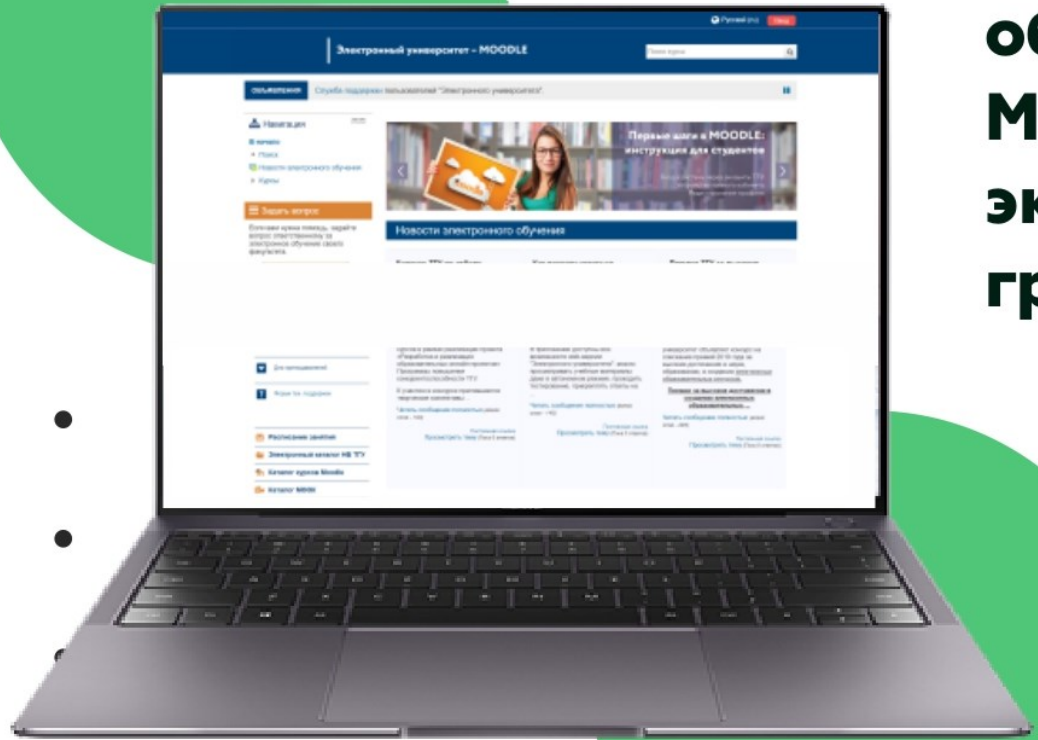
об
М
эк
гр

Русский (ru) Вход

Электронный университет - MOODLE

Поиск курса

ОБЪЯВЛЕНИЯ Служба поддержки пользователей "Электронного университета"

Навигация

В начало

Поиск

Новости электронного обучения

Курсы

Задать вопрос

Первые шаги в MOODLE: инструкция для студентов

Новости электронного обучения

Для преподавателей

Форма тех. поддержки

Расписание занятий

Электронный каталог НБ ТГУ

Каталог курсов Moodle

Каталог МООК

Читать сообщение полностью

Постоянная ссылка

Просмотреть тему

Читать сообщение полностью

Просмотреть тему

Читать сообщение полностью

Постоянная ссылка

Просмотреть тему